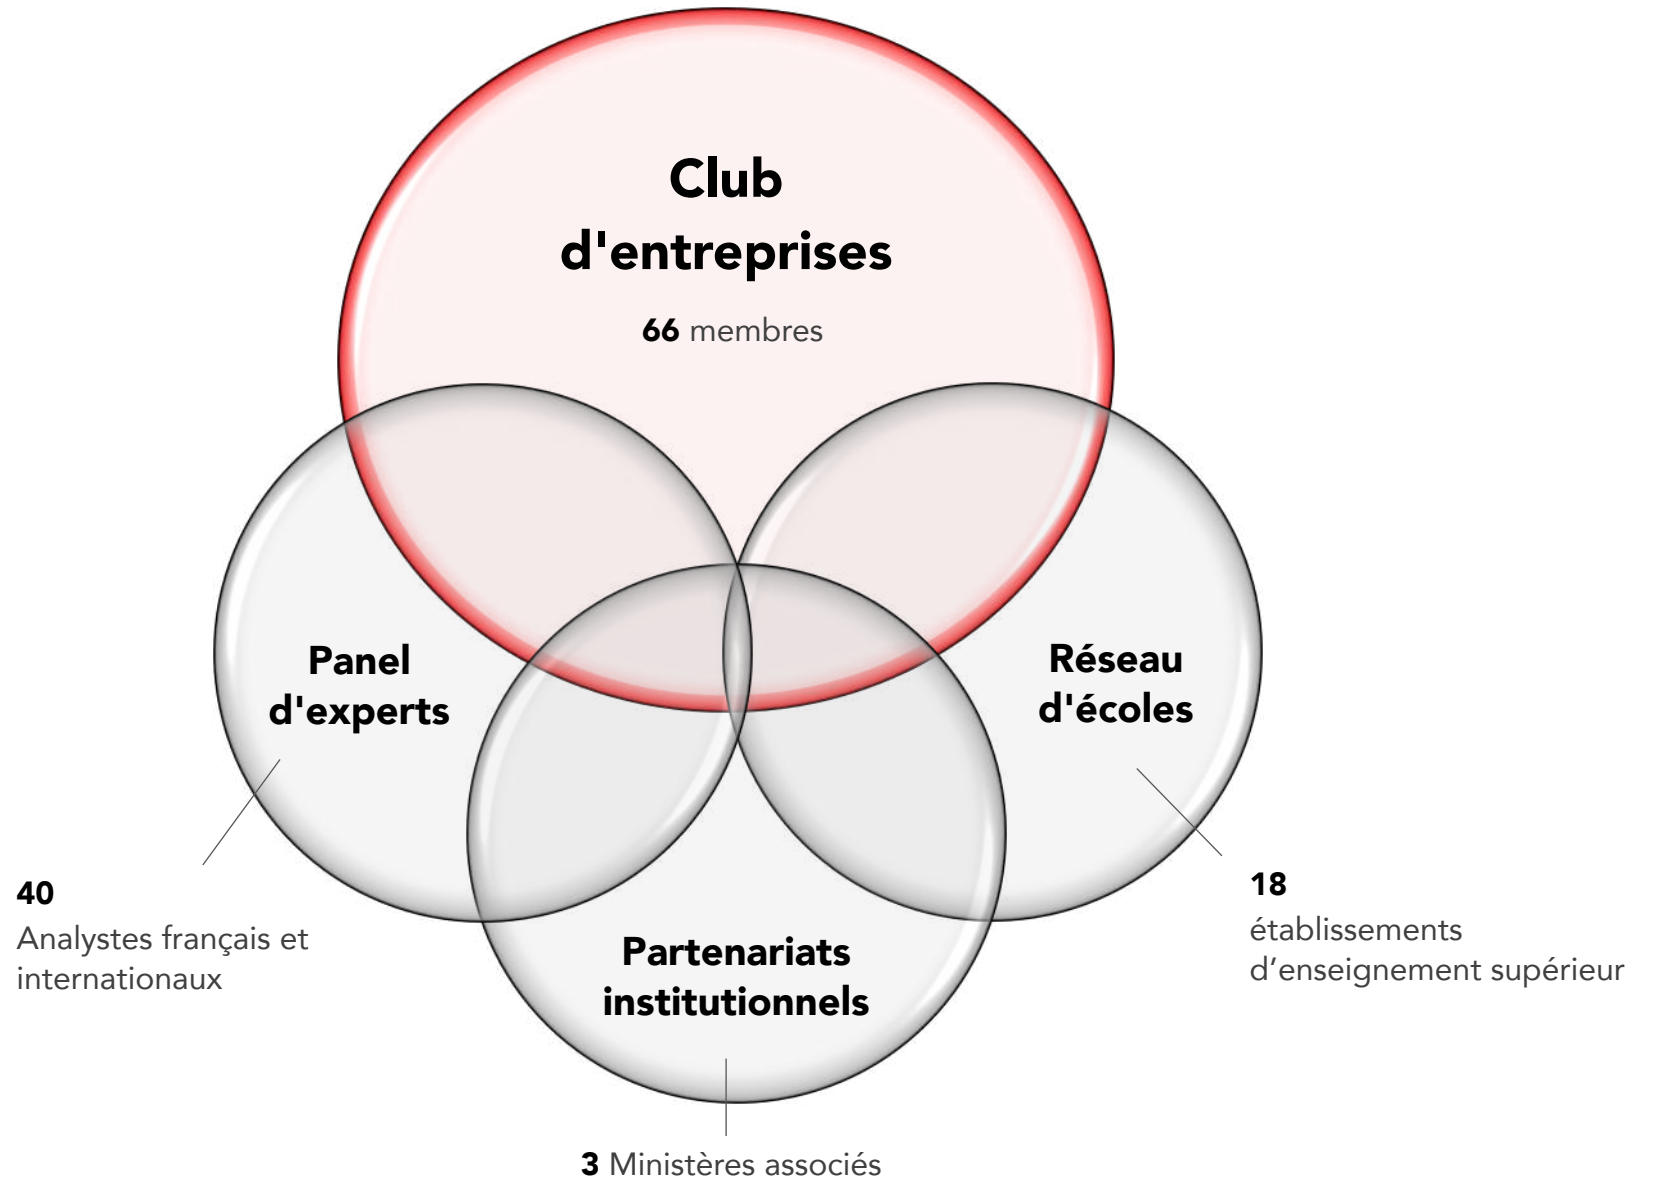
Club d'entreprises

**66** membres

Panel d'experts

Réseau d'écoles

Partenariats institutionnels

**40**
Analystes français et internationaux

**18**
établissements d’enseignement supérieur

**3** Ministères associés